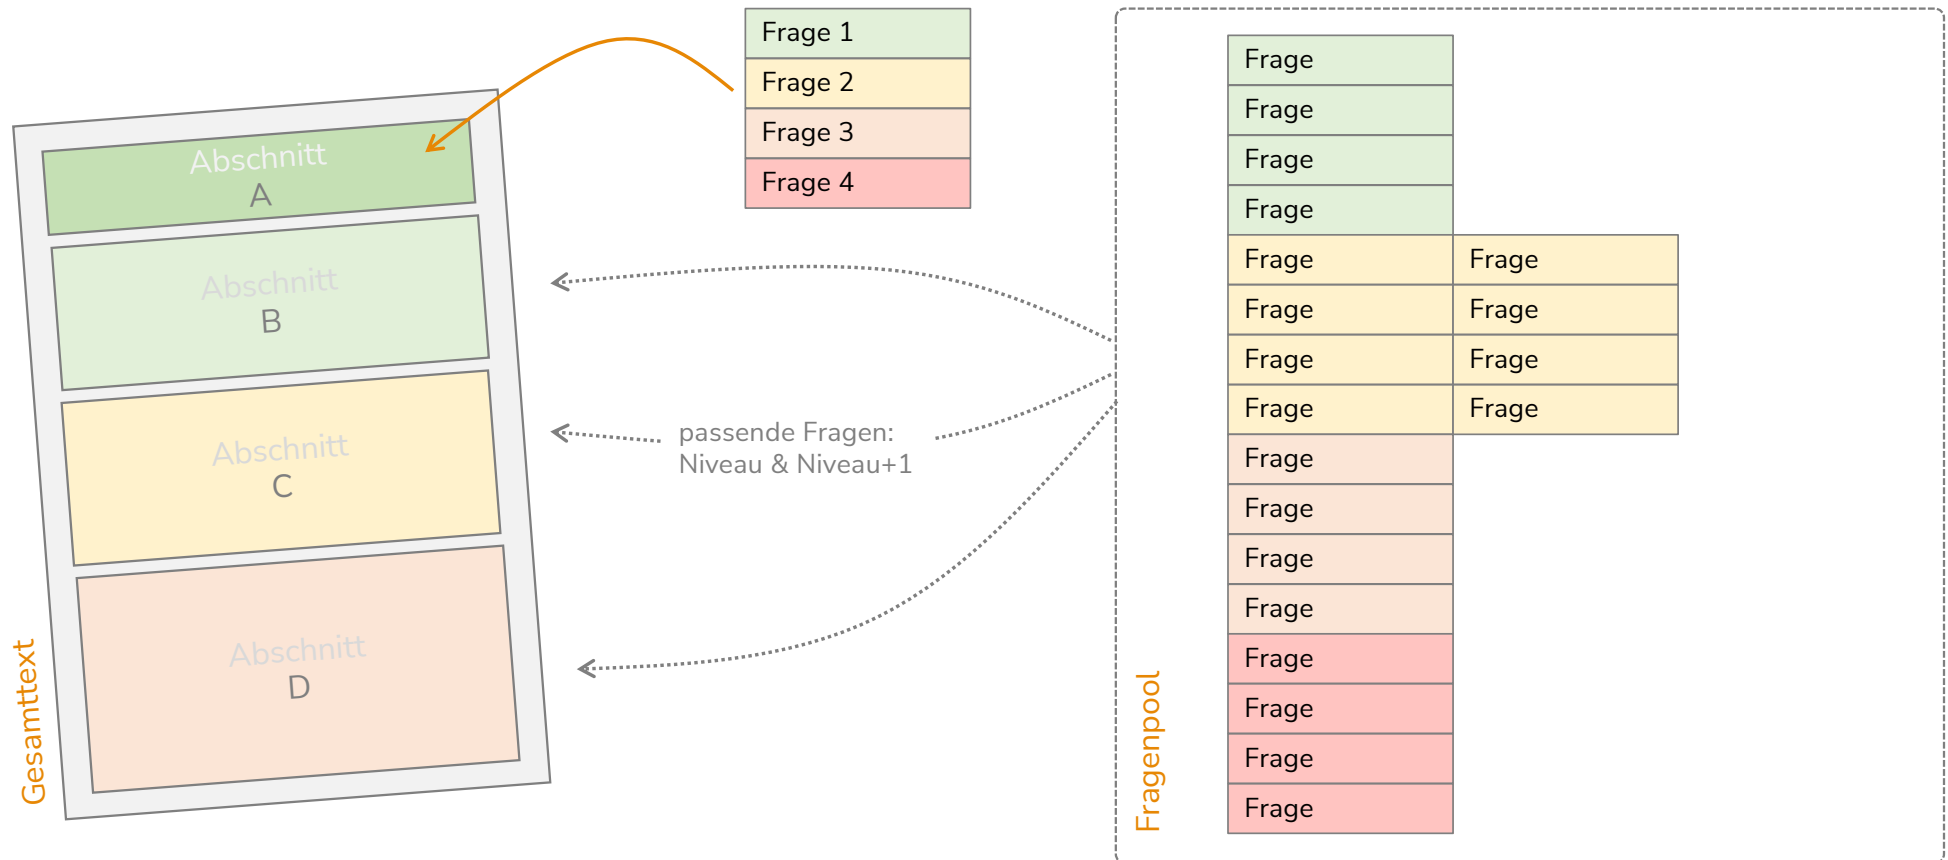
Frage 1
Frage 2
Frage 3
Frage 4

Abschnitt
A

Abschnitt
B

Abschnitt
C

Abschnitt
D

Gesamttext

passende Fragen:
Niveau & Niveau+1

Frage
Frage
Frage
Frage
Frage
Frage
Frage
Frage
Frage
Frage
Frage
Frage
Frage
Frage
Frage
Frage

Frage
Frage
Frage
Frage

Fragenpool